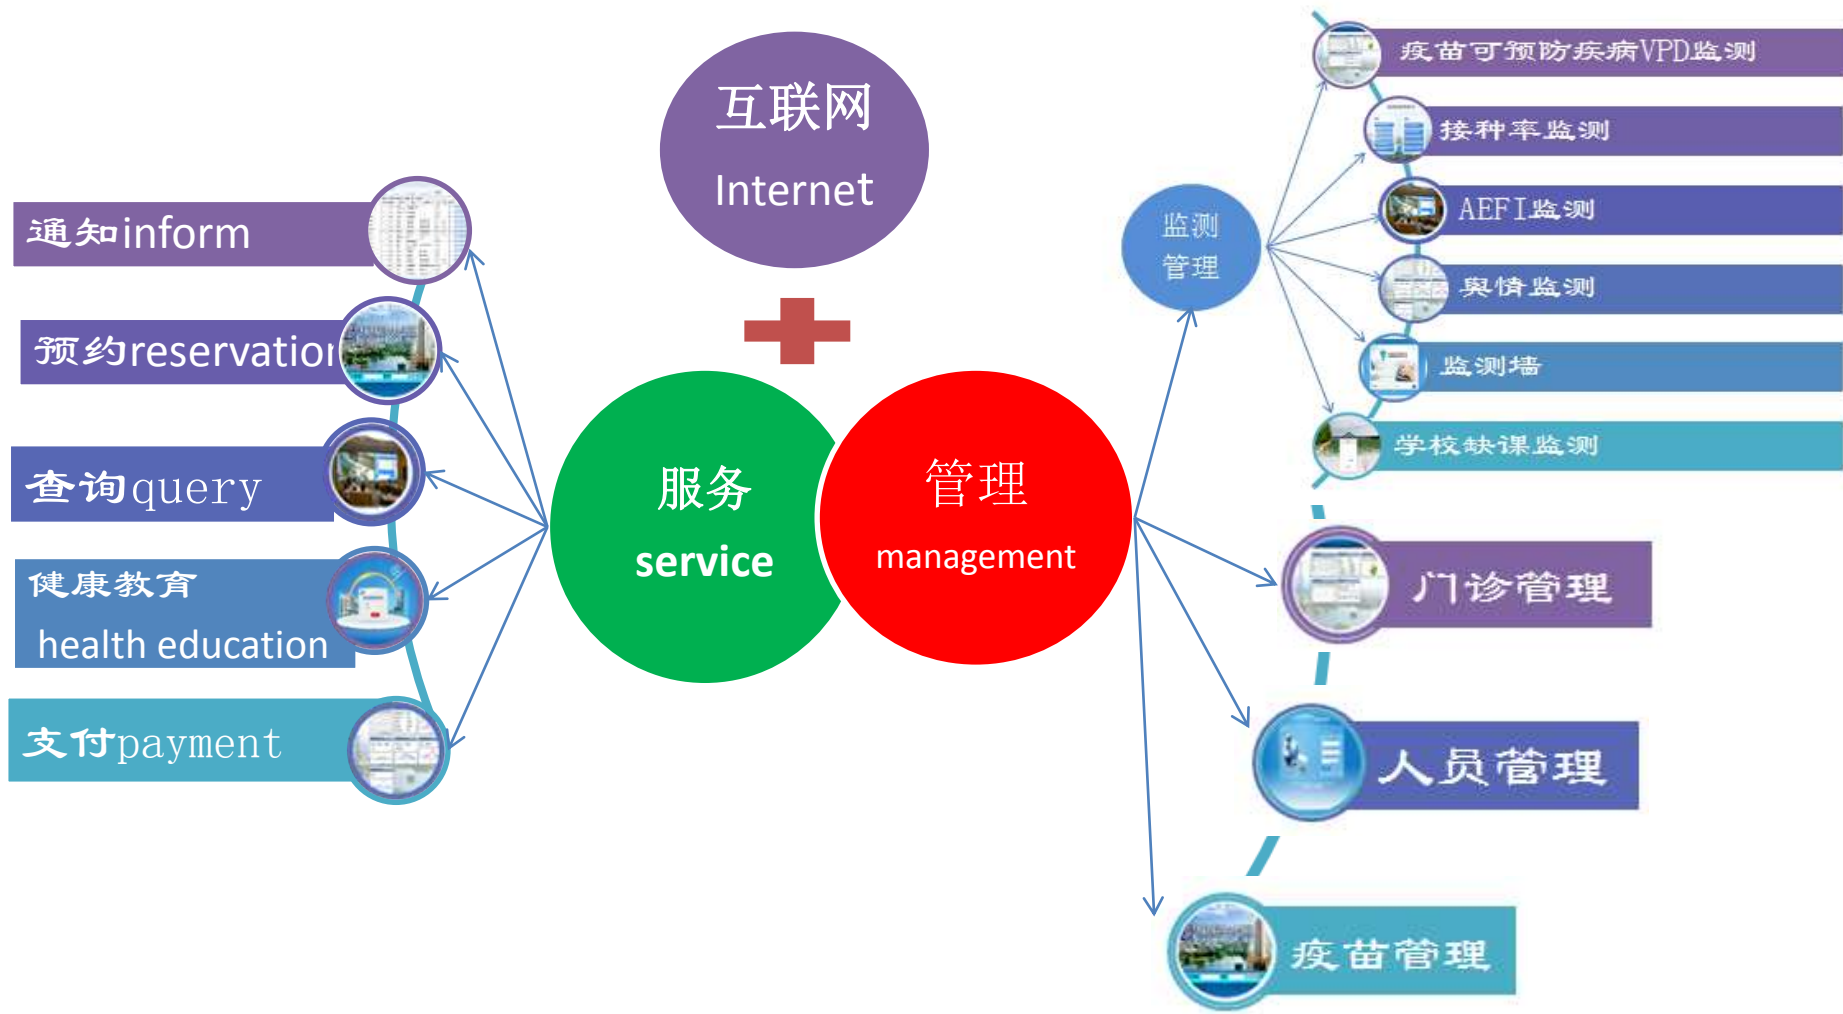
互联网
Internet

通知inform

预约reservatio

查询query

健康教育
health education

支付payment

服务
service

管理
management

监测
管理

疫苗可预防疾病VPD监测

接种率监测

AEFI监测

舆情监测

监测墙

学校缺课监测

门诊管理

人员管理

疫苗管理